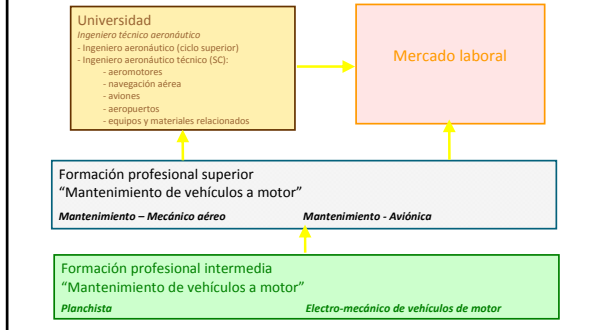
Universidad
Ingeniero técnico aeronáutico
- Ingeniero aeronáutico (ciclo superior)
- Ingeniero aeronáutico técnico (SC):
- aeromotores
- navegación aérea
- aviones
- aeropuertos
- equipos y materiales relacionados

Mercado laboral

Formación profesional superior
"Mantenimiento de vehículos a motor"
Mantenimiento – Mecánico aéreo
Mantenimiento - Aviónica

Formación profesional intermedia
"Mantenimiento de vehículos a motor"
Planchista
Electro-mecánico de vehículos de motor